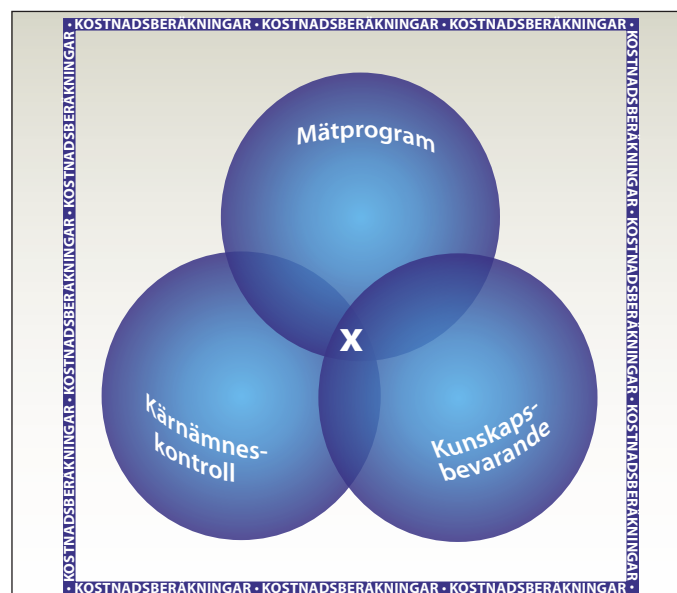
• KOSTNADSBERÄKNINGAR • KOSTNADSBERÄKNINGAR • KOSTNADSBERÄKNINGAR •

KOSTNADSBERÄKNINGAR • KOSTNADSBERÄKNINGAR • KOSTNADSBERÄKNINGAR •

KOSTNADSBERÄKNINGAR • KOSTNADSBERÄKNINGAR • KOSTNADSBERÄKNINGAR •

Mätprogram

X

Kärnämneskontroll

Kunskapsbevarande

• KOSTNADSBERÄKNINGAR • KOSTNADSBERÄKNINGAR • KOSTNADSBERÄKNINGAR • KOSTNADSBERÄKNINGAR •